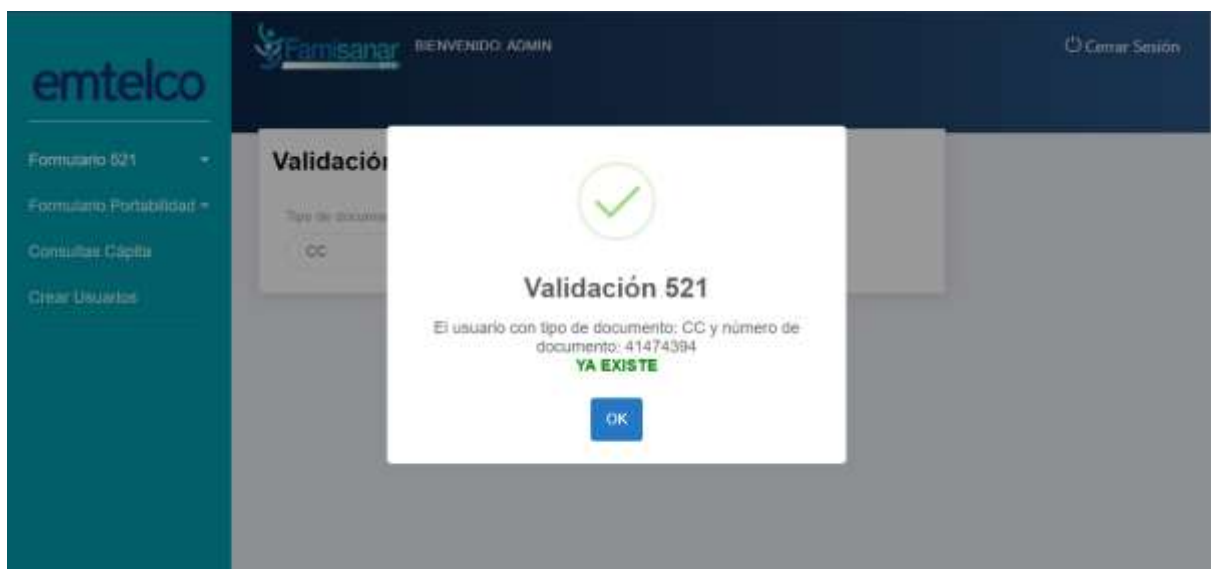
emtelco

Formulario 521

Formulario Portabilidad

Consultas Cápita

Crear Usuarios

Famisanar BIENVENIDO: ADMIN

Cerrar Sesión

Validación

Tipo de documento

CC

Validación 521

El usuario con tipo de documento: CC y número de documento: 41474394

YA EXISTE

OK